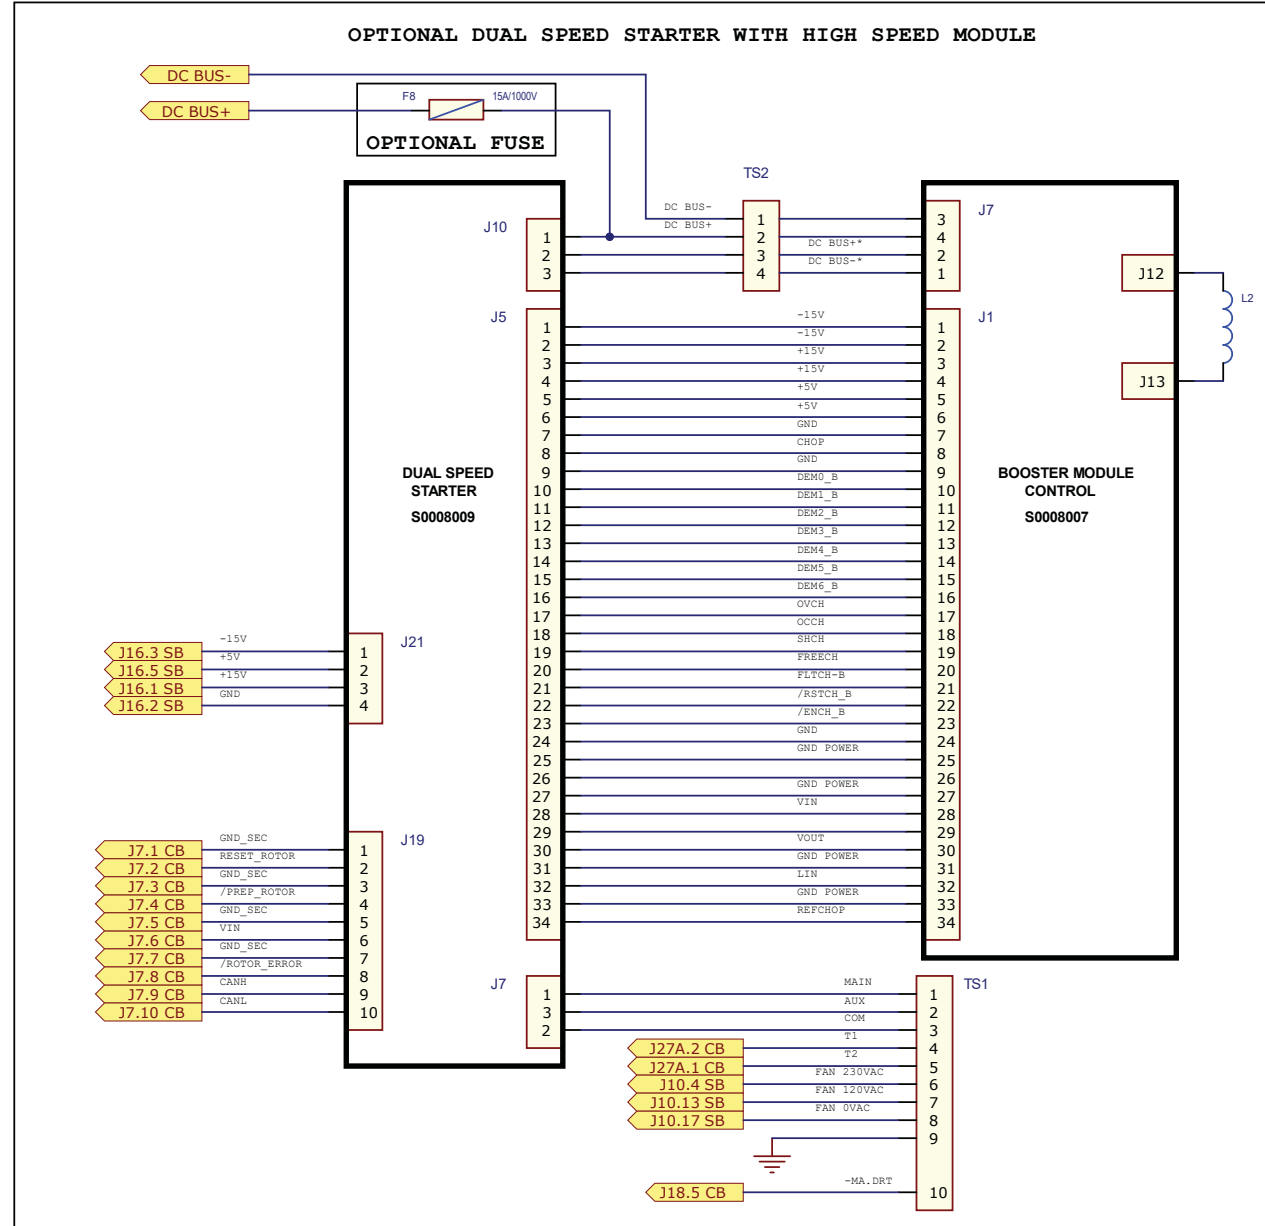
OPTIONAL DUAL SPEED STARTER WITH HIGH SPEED MODULE

DC BUS-
DC BUS+
F8
15A/1000V
OPTIONAL FUSE

TS2
DC BUS-
DC BUS+
1
2
3
4
DC BUS+*
DC BUS-*

J10
1
2
3

J7
3
4
2
1

J12
J13
L2

J5
J1

| J5 | Signal | J1 |
|---|---|---|
| 1 | -15V | 1 |
| 2 | -15V | 2 |
| 3 | +15V | 3 |
| 4 | +15V | 4 |
| 5 | +5V | 5 |
| 6 | +5V | 6 |
| 7 | GND | 7 |
| 8 | CHOP | 8 |
| 9 | GND | 9 |
| 10 | DEM0_B | 10 |
| 11 | DEM1_B | 11 |
| 12 | DEM2_B | 12 |
| 13 | DEM3_B | 13 |
| 14 | DEM4_B | 14 |
| 15 | DEM5_B | 15 |
| 16 | DEM6_B | 16 |
| 17 | OVCH | 17 |
| 18 | OCCH | 18 |
| 19 | SHCH | 19 |
| 20 | FREECH | 20 |
| 21 | FLTCH-B | 21 |
| 22 | /RSTCH_B | 22 |
| 23 | /ENCH_B | 23 |
| 24 | GND | 24 |
| 25 | GND POWER | 25 |
| 26 | | 26 |
| 27 | GND POWER | 27 |
| 28 | VIN | 28 |
| 29 | | 29 |
| 30 | VOUT | 30 |
| 31 | GND POWER | 31 |
| 32 | LIN | 32 |
| 33 | GND POWER | 33 |
| 34 | REFCHOP | 34 |

DUAL SPEED STARTER
S0008009

BOOSTER MODULE CONTROL
S0008007

J21
| Label | Signal | Pin |
|---|---|---|
| J16.3 SB | -15V | 1 |
| J16.5 SB | +5V | 2 |
| J16.1 SB | +15V | 3 |
| J16.2 SB | GND | 4 |

J19
| Label | Signal | Pin |
|---|---|---|
| J7.1 CB | GND_SEC | 1 |
| J7.2 CB | RESET_ROTOR | 2 |
| J7.3 CB | GND_SEC | 3 |
| J7.4 CB | /PREP_ROTOR | 4 |
| J7.5 CB | GND_SEC | 5 |
| J7.6 CB | VIN | 6 |
| J7.7 CB | GND_SEC | 7 |
| J7.8 CB | /ROTOR_ERROR | 8 |
| J7.9 CB | CANH | 9 |
| J7.10 CB | CANL | 10 |

J7
1
3
2

TS1
| Label | Signal | Pin |
|---|---|---|
| | MAIN | 1 |
| | AUX | 2 |
| | COM | 3 |
| J27A.2 CB | T1 | 4 |
| J27A.1 CB | T2 | 5 |
| J10.4 SB | FAN 230VAC | 6 |
| J10.13 SB | FAN 120VAC | 7 |
| J10.17 SB | FAN 0VAC | 8 |
| | | 9 |
| J18.5 CB | -MA.DRT | 10 |